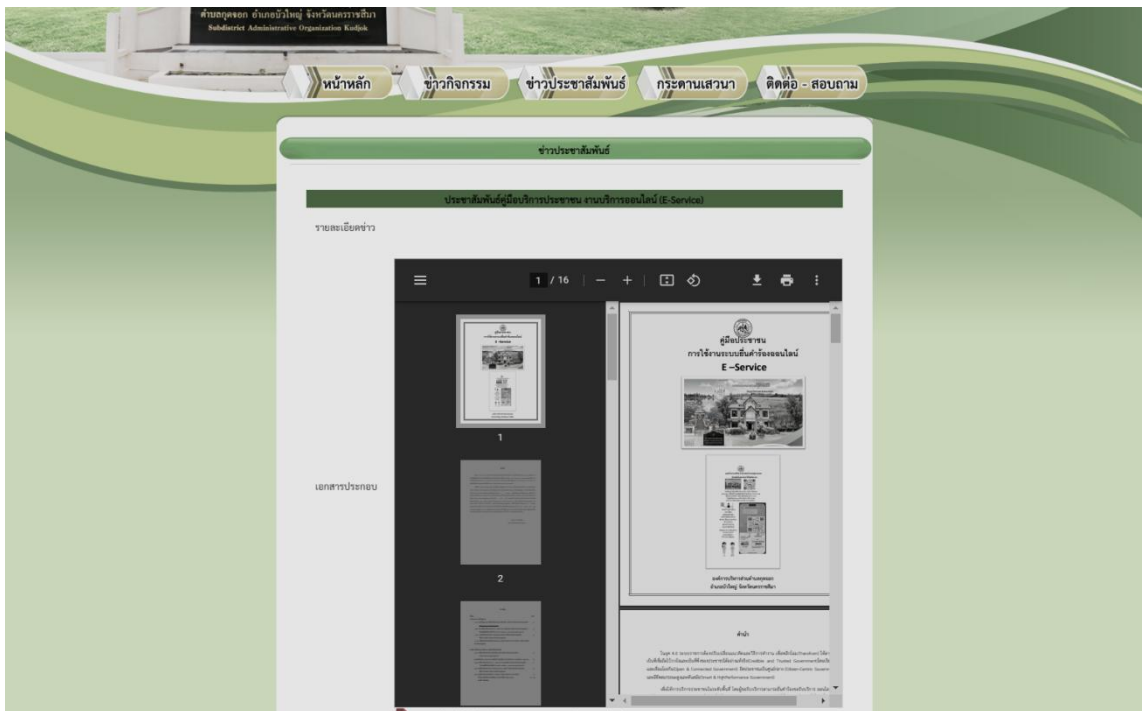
ตำบลกุดจอก อำเภอบัวใหญ่ จังหวัดนครราชสีมา
Subdistrict Administrative Organization Kudjok

หน้าหลัก ข่าวกิจกรรม ข่าวประชาสัมพันธ์ กระดานเสวนา ติดต่อ - สอบถาม

ข่าวประชาสัมพันธ์

ประชาสัมพันธ์คู่มือบริการประชาชน งานบริการออนไลน์ (E-Service)

รายละเอียดข่าว

เอกสารประกอบ

1 / 16

1

2

คู่มือประชาชน
การใช้งานระบบยื่นคำร้องออนไลน์
E –Service

องค์การบริหารส่วนตำบลกุดจอก
อำเภอบัวใหญ่ จังหวัดนครราชสีมา

คำนำ

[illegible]